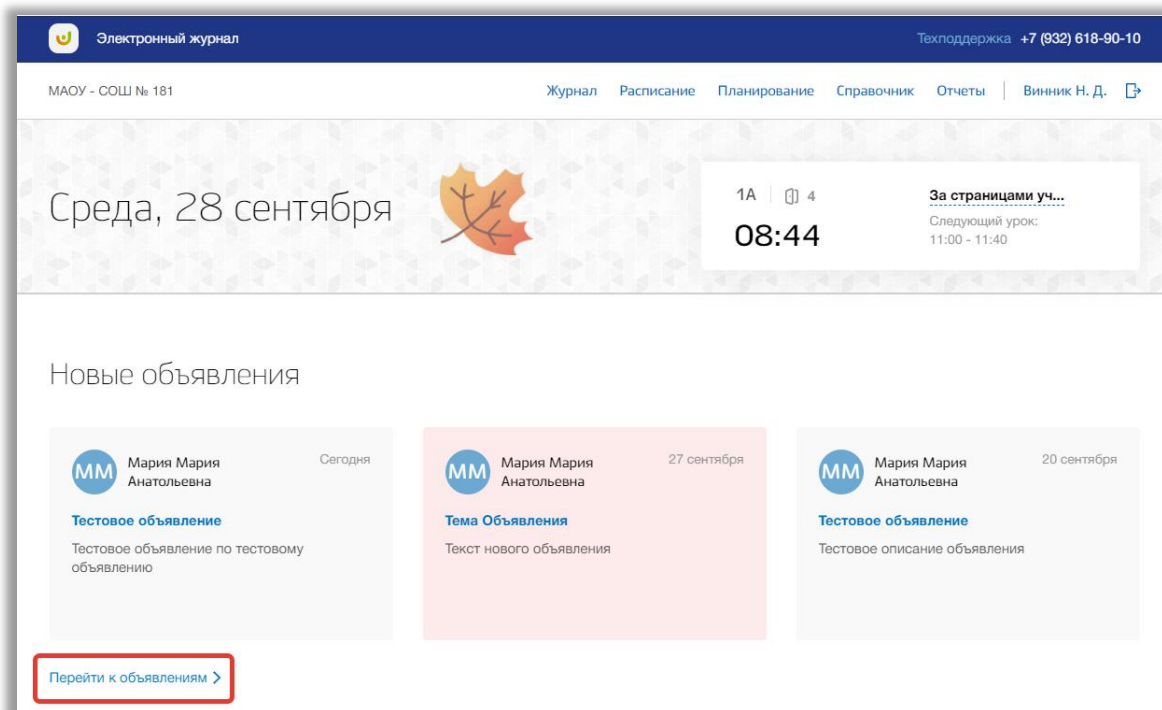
Электронный журнал

Техподдержка +7 (932) 618-90-10

МАОУ - СОШ № 181

Журнал Расписание Планирование Справочник Отчеты Винник Н. Д.

Среда, 28 сентября

1А 4
08:44

За страницами уч...
Следующий урок:
11:00 - 11:40

Новые объявления

ММ Мария Мария Анатольевна
Сегодня
Тестовое объявление
Тестовое объявление по тестовому объявлению

ММ Мария Мария Анатольевна
27 сентября
Тема Объявления
Текст нового объявления

ММ Мария Мария Анатольевна
20 сентября
Тестовое объявление
Тестовое описание объявления

Перейти к объявлениям